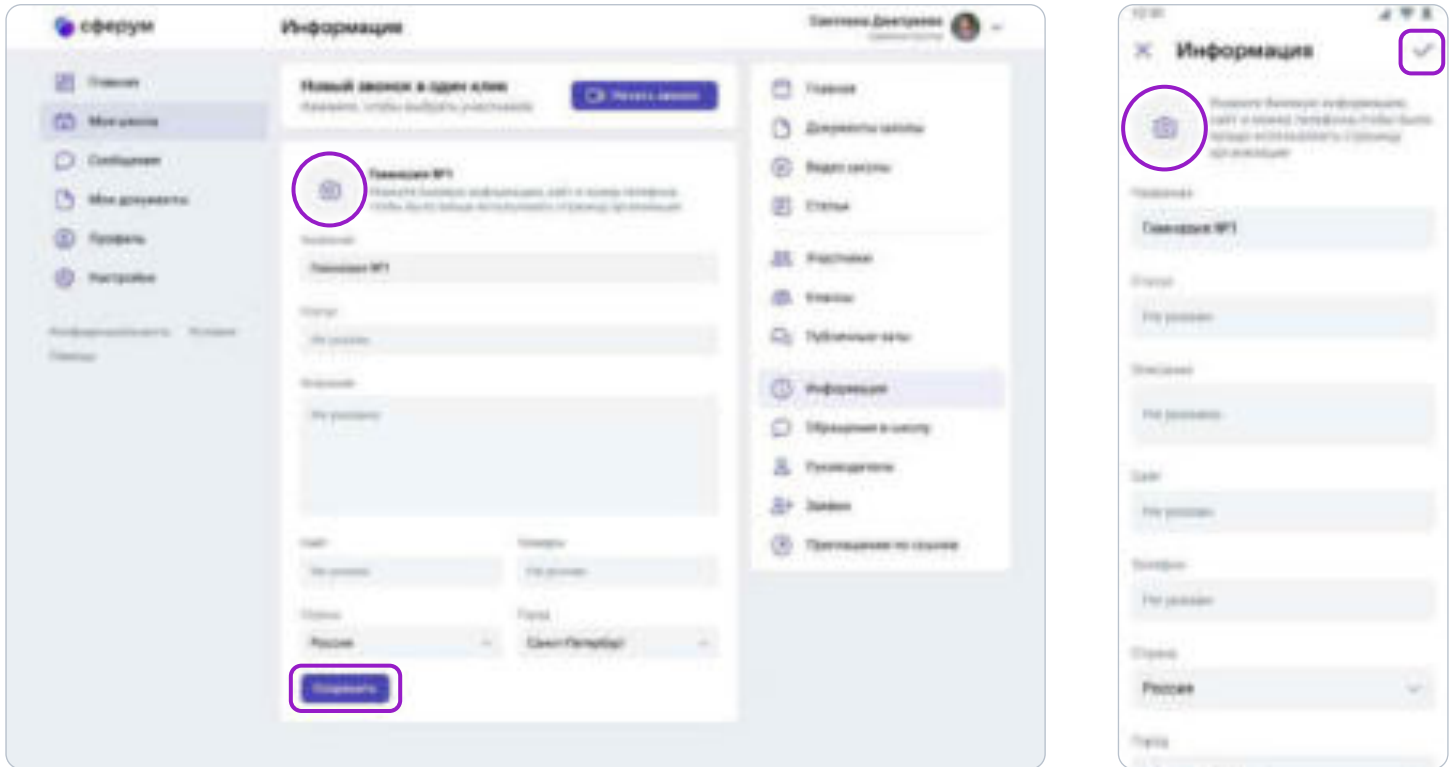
сферум

Информация

Светлана Дмитриева

Главная
Мои школы
Сообщения
Мои документы
Профиль
Настройки

Конфиденциальность Условия Помощь

Новый звонок в один клик
Нажмите, чтобы выбрать участников

Начать звонок

Гимназия №1
Укажите базовую информацию, сайт и номер телефона. Чтобы было больше использовать страницу организации

Название
Гимназия №1

Статус
Не указано

Описание
Не указано

Сайт
Не указано

Телефон
Не указан

Страна
Россия

Город
Санкт-Петербург

Сохранить

Главная
Документы школы
Видео школы
Статьи
Участники
Классы
Публичные чаты
Информация
Обращения в школу
Руководители
Заявки
Приглашения по ссылке

Информация

Укажите базовую информацию, сайт и номер телефона, чтобы было проще использовать страницу организации

Название
Гимназия №1

Статус
Не указан

Описание
Не указано

Сайт
Не указан

Телефон
Не указан

Страна
Россия

Город